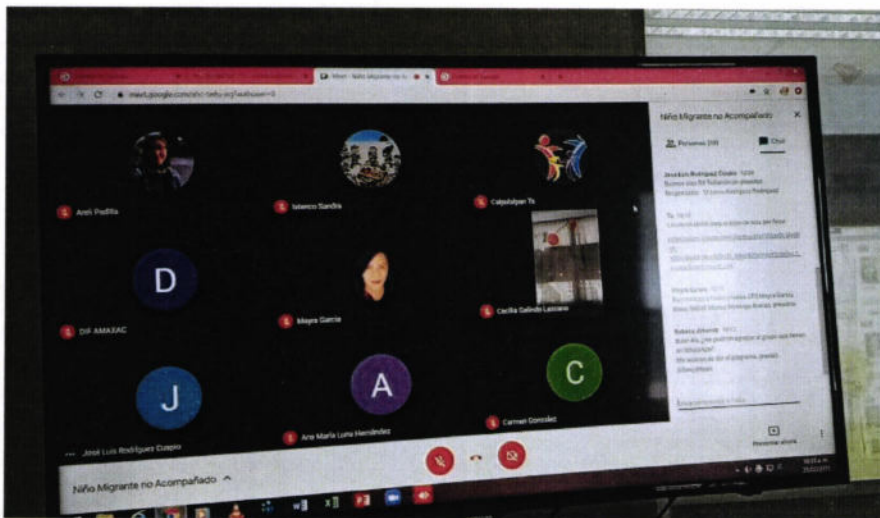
meet.google.com/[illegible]

Areli Padilla

Iztaeco Sandia

Calpulalpan Tx

D

DIF AMAXAC

Mayra Garcia

Cecilia Galindo Lanzano

J

José Luis Rodríguez Cuapio

A

Ana María Luna Hernández

C

Carmen González

Niño Migrante no Acompañado

Personas (20)

Chat

Jesús Rodríguez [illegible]

Buenos días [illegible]

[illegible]

Mayra García

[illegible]

Rubén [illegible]

Buen día, ¿me podrían agregar al grupo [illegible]

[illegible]

Niño Migrante no Acompañado